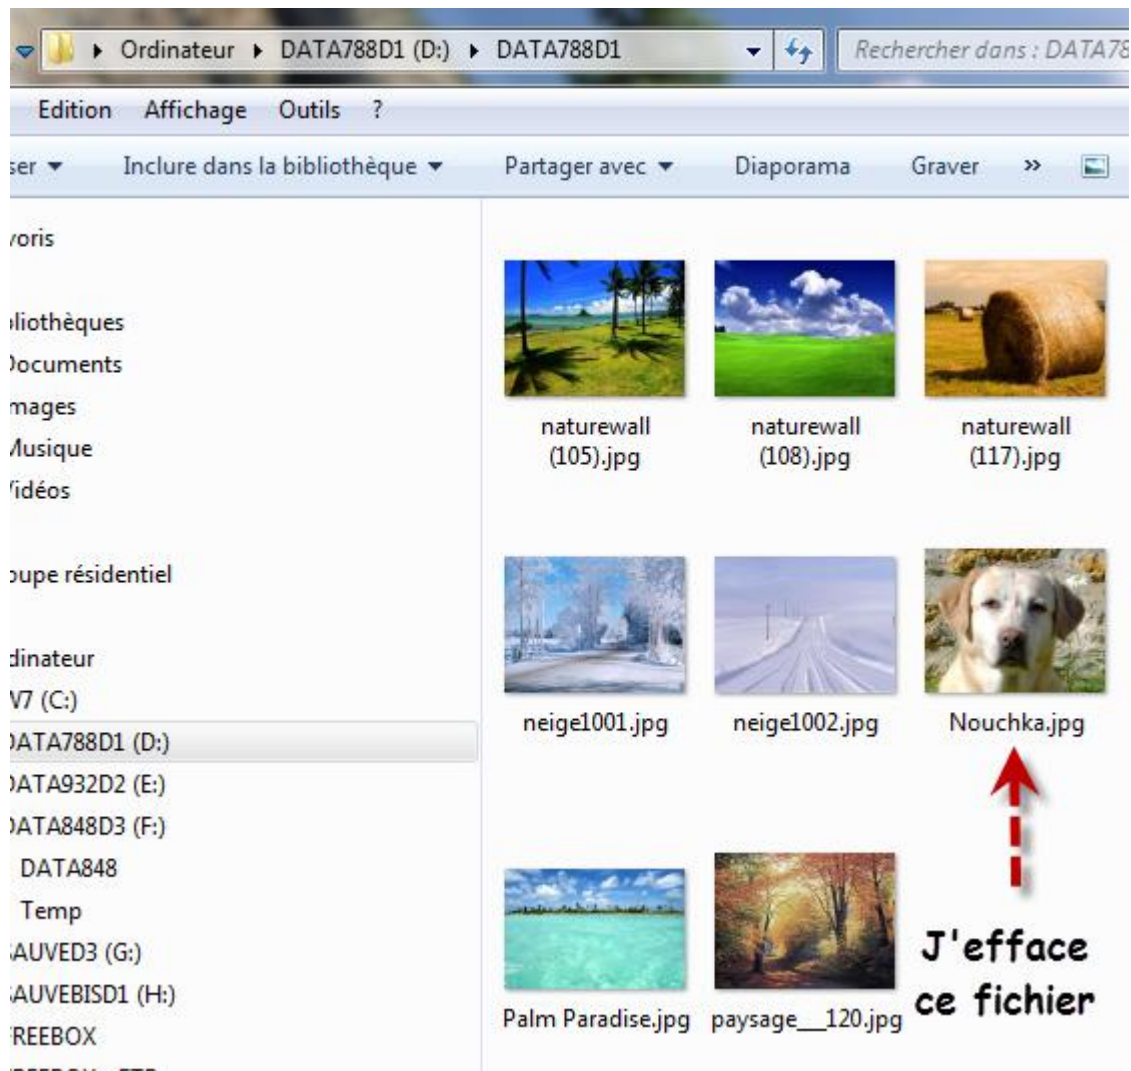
Ordinateur ▸ DATA788D1 (D:) ▸ DATA788D1

Rechercher dans : DATA78

Edition Affichage Outils ?

ser ▾ Inclure dans la bibliothèque ▾ Partager avec ▾ Diaporama Graver »

voris

bliothèques
Documents
mages
Musique
Vidéos

oupe résidentiel

dinateur
W7 (C:)
DATA788D1 (D:)
DATA932D2 (E:)
DATA848D3 (F:)
DATA848
Temp
SAUVED3 (G:)
SAUVEBISD1 (H:)
FREEBOX

naturewall (105).jpg

naturewall (108).jpg

naturewall (117).jpg

neige1001.jpg

neige1002.jpg

Nouchka.jpg

Palm Paradise.jpg

paysage__120.jpg

J'efface ce fichier